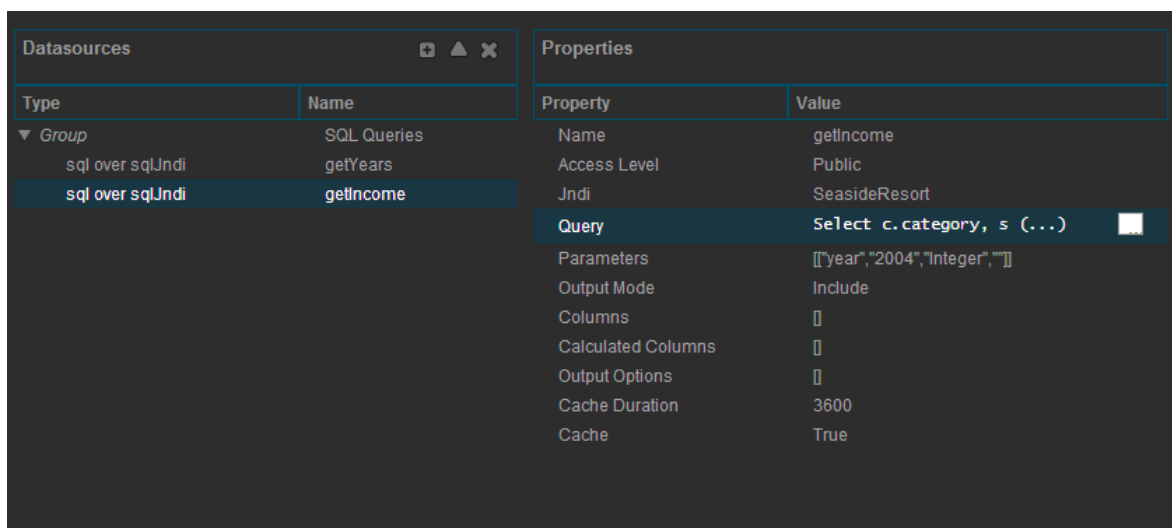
Datasources

| Type | Name |
|---|---|
| ▼ Group | SQL Queries |
| sql over sqlJndi | getYears |
| sql over sqlJndi | getIncome |

Properties

| Property | Value |
|---|---|
| Name | getIncome |
| Access Level | Public |
| Jndi | SeasideResort |
| Query | Select c.category, s (...) |
| Parameters | [["year","2004","Integer",""]] |
| Output Mode | Include |
| Columns | [] |
| Calculated Columns | [] |
| Output Options | [] |
| Cache Duration | 3600 |
| Cache | True |